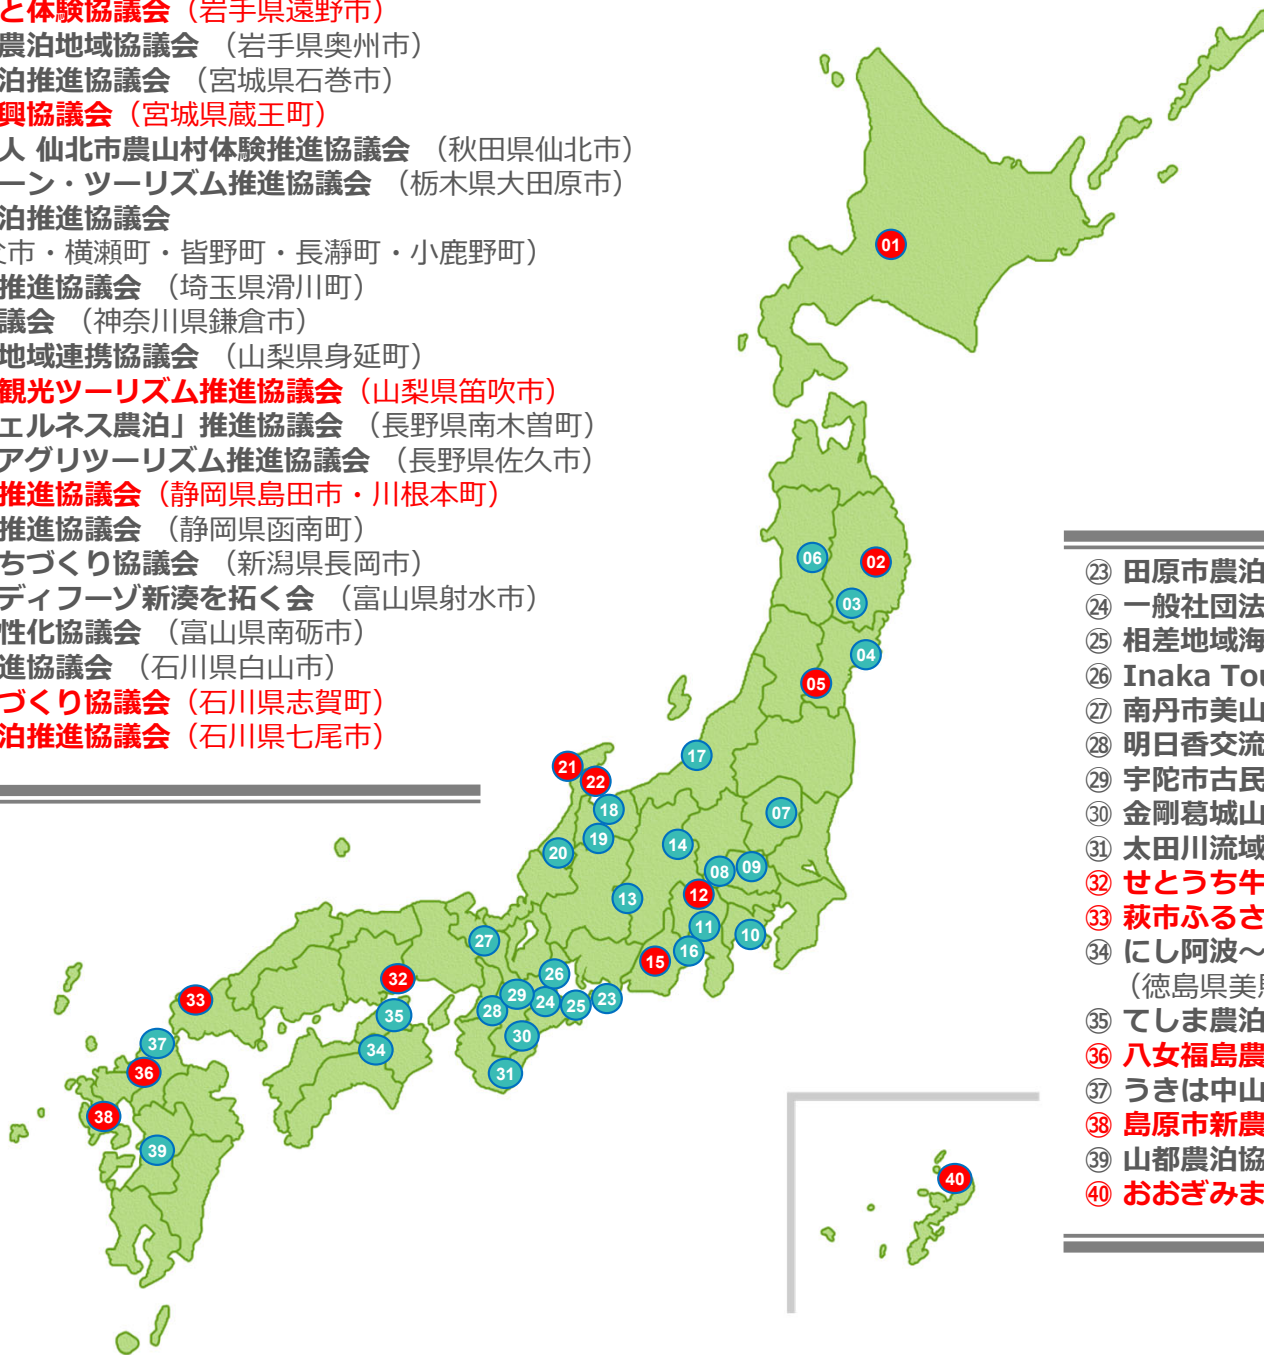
と体験協議会（岩手県遠野市）
農泊地域協議会（岩手県奥州市）
泊推進協議会（宮城県石巻市）
興協議会（宮城県蔵王町）
人 仙北市農山村体験推進協議会（秋田県仙北市）
ーン・ツーリズム推進協議会（栃木県大田原市）
泊推進協議会
市・横瀬町・皆野町・長瀞町・小鹿野町）
推進協議会（埼玉県滑川町）
議会（神奈川県鎌倉市）
地域連携協議会（山梨県身延町）
観光ツーリズム推進協議会（山梨県笛吹市）
ェルネス農泊」推進協議会（長野県南木曽町）
アグリツーリズム推進協議会（長野県佐久市）
推進協議会（静岡県島田市・川根本町）
推進協議会（静岡県函南町）
ちづくり協議会（新潟県長岡市）
ディフーゾ新湊を拓く会（富山県射水市）
性化協議会（富山県南砺市）
進協議会（石川県白山市）
づくり協議会（石川県志賀町）
泊推進協議会（石川県七尾市）

01 02 03 04 05 06 07 08 09 10 11 12 13 14 15 16 17 18 19 20 21 22 23 24 25 26 27 28 29 30 31 32 33 34 35 36 37 38 39 40

㉓ 田原市農泊
㉔ 一般社団法
㉕ 相差地域海
㉖ Inaka Tou
㉗ 南丹市美山
㉘ 明日香交流
㉙ 宇陀市古民
㉚ 金剛葛城山
㉛ 太田川流域
㉜ せとうち牛
㉝ 萩市ふるさ
㉞ にし阿波～
（徳島県美
㉟ てしま農泊
㊱ 八女福島農
㊲ うきは中山
㊳ 島原市新農
㊴ 山都農泊協
㊵ おおぎみま